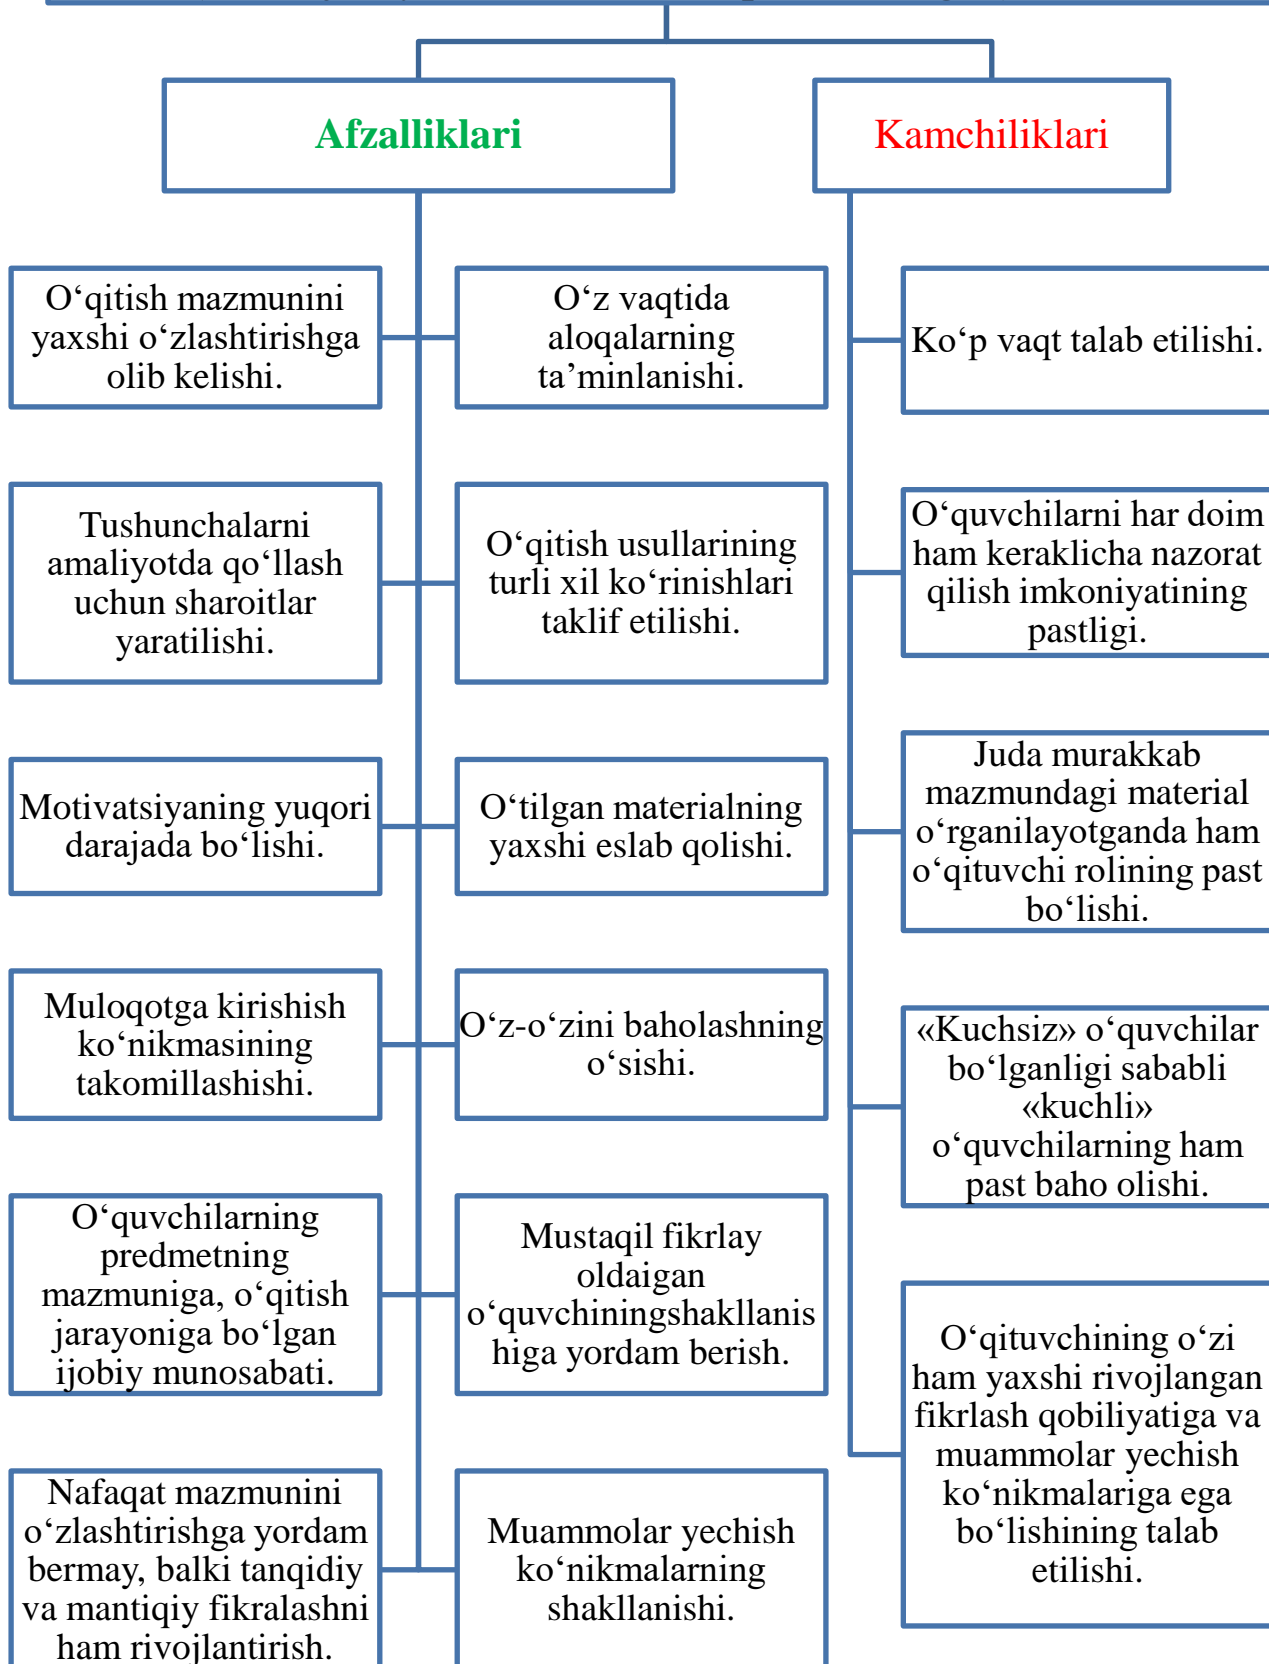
Afzalliklari

Kamchiliklari

O‘qitish mazmunini yaxshi o‘zlashtirishga olib kelishi.

O‘z vaqtida aloqalarning ta’minlanishi.

Ko‘p vaqt talab etilishi.

Tushunchalarni amaliyotda qo‘llash uchun sharoitlar yaratilishi.

O‘qitish usullarining turli xil ko‘rinishlari taklif etilishi.

O‘quvchilarni har doim ham keraklicha nazorat qilish imkoniyatining pastligi.

Motivatsiyaning yuqori darajada bo‘lishi.

O‘tilgan materialning yaxshi eslab qolishi.

Juda murakkab mazmundagi material o‘rganilayotganda ham o‘qituvchi rolining past bo‘lishi.

Muloqotga kirishish ko‘nikmasining takomillashishi.

O‘z-o‘zini baholashning o‘sishi.

«Kuchsiz» o‘quvchilar bo‘lganligi sababli «kuchli» o‘quvchilarning ham past baho olishi.

O‘quvchilarning predmetning mazmuniga, o‘qitish jarayoniga bo‘lgan ijobiy munosabati.

Mustaqil fikrlay oldaigan o‘quvchiningshakllanishiga yordam berish.

O‘qituvchining o‘zi ham yaxshi rivojlangan fikrlash qobiliyatiga va muammolar yechish ko‘nikmalariga ega bo‘lishining talab etilishi.

Nafaqat mazmunini o‘zlashtirishga yordam bermay, balki tanqidiy va mantiqiy fikralashni ham rivojlantirish.

Muammolar yechish ko‘nikmalarning shakllanishi.